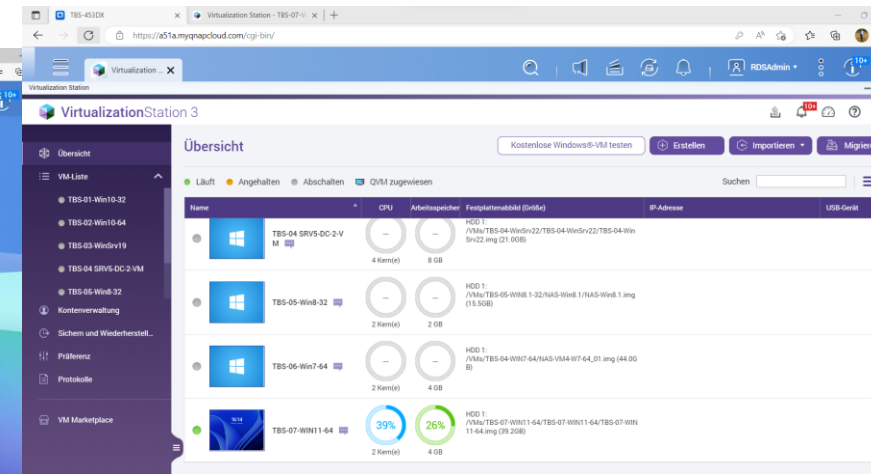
TBS-453DX | Virtualization Station - TBS-07-W | +

https://a51a.myqnapcloud.com/cgi-bin/

Virtualization ... ×

RDSAdmin ▾

10+

Virtualization Station

VirtualizationStation 3

10+

Übersicht

VM-Liste

TBS-01-Win10-32

TBS-02-Win10-64

TBS-03-WinSrv19

TBS-04 SRV5-DC-2-VM

TBS-05-Win8-32

Kontenverwaltung

Sichern und Wiederherstell...

Präferenz

Protokolle

VM Marketplace

Übersicht

Kostenlose Windows®-VM testen

Erstellen

Importieren ▾

Migrier

Läuft  Angehalten  Abschalten  QVM zugewiesen

Suchen

| Name | CPU | Arbeitsspeicher | Festplattenabbild (Größe) | IP-Adresse | USB-Gerät |
|---|---|---|---|---|---|
| TBS-04 SRV5-DC-2-VM | – 4 Kern(e) | – 8 GB | HDD 1: /VMs/TBS-04-WinSrv22/TBS-04-WinSrv22/TBS-04-WinSrv22.img (21.0GB) | | |
| TBS-05-Win8-32 | – 2 Kern(e) | – 2 GB | HDD 1: /VMs/TBS-05-WIN8.1-32/NAS-Win8.1/NAS-Win8.1.img (15.5GB) | | |
| TBS-06-Win7-64 | – 2 Kern(e) | – 4 GB | HDD 1: /VMs/TBS-04-WIN7-64/NAS-VM4-W7-64_01.img (44.0GB) | | |
| TBS-07-WIN11-64 | 39% 2 Kern(e) | 26% 4 GB | HDD 1: /VMs/TBS-07-WIN11-64/TBS-07-WIN11-64/TBS-07-WIN11-64.img (39.2GB) | | |